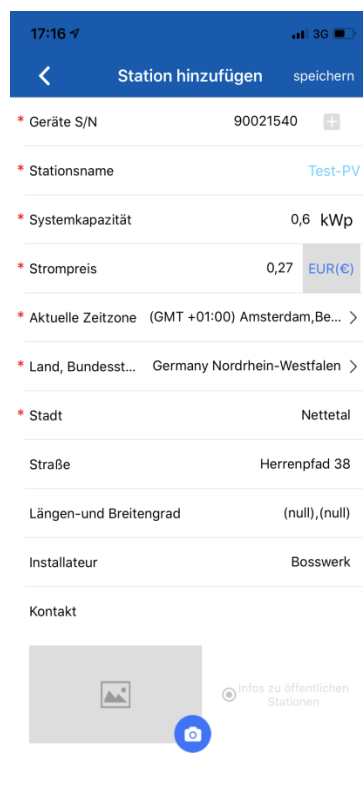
17:16
3G

<

Station hinzufügen

speichern

* Geräte S/N 90021540

* Stationsname Test-PV

* Systemkapazität 0,6 kWp

* Strompreis 0,27 EUR(€)

* Aktuelle Zeitzone (GMT +01:00) Amsterdam,Be... >

* Land, Bundesst... Germany Nordrhein-Westfalen >

* Stadt Nettetal

Straße Herrenpfad 38

Längen-und Breitengrad (null),(null)

Installateur Bosswerk

Kontakt

Infos zu öffentlichen Stationen